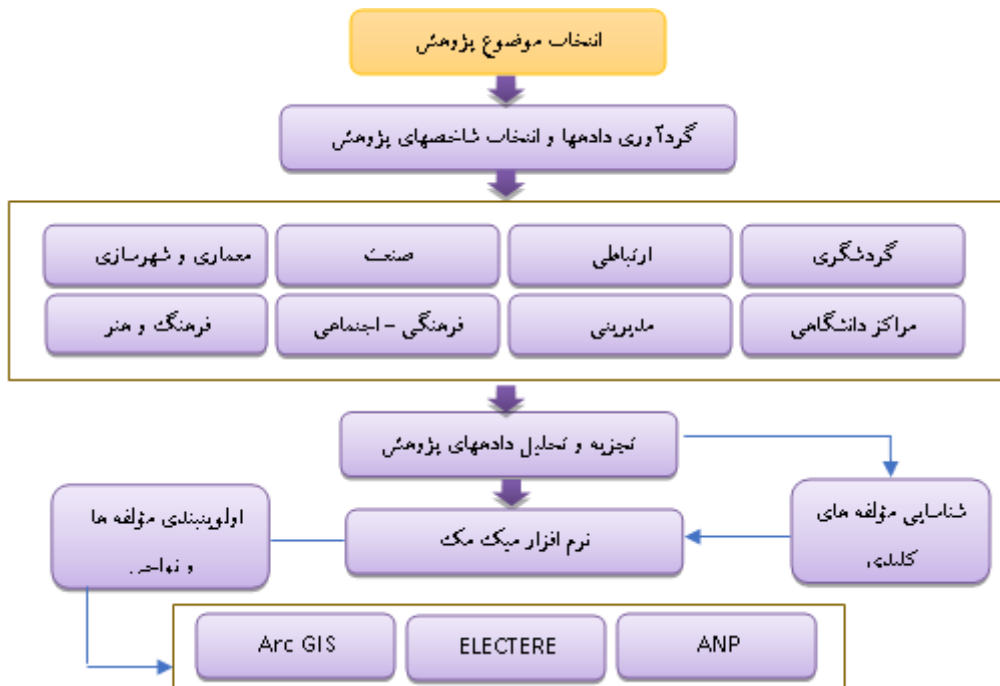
انتخاب موضوع پژوهش

گردآوری دادهها و انتخاب شاخصهای پژوهش

گردشگری

ارتباطی

صنعت

معماری و شهرسازی

مراکز دانشگاهی

مدیریتی

فرهنگی - اجتماعی

فرهنگ و هنر

تجزیه و تحلیل دادههای پژوهش

شناسایی مؤلفه های کلیدی

نرم افزار میک مک

اولویتبندی مؤلفه ها و نواحی

ANP

ELECTERE

Arc GIS